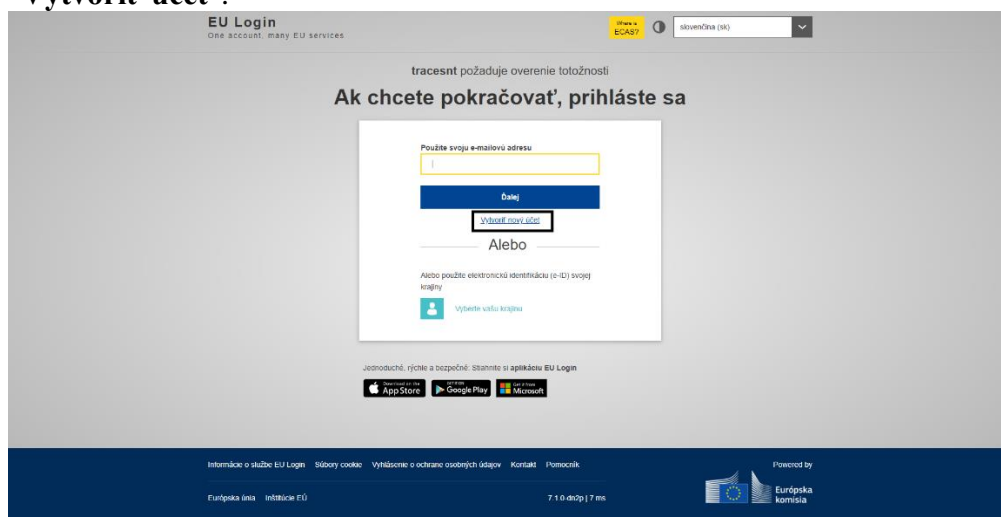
EU Login
One account, many EU services

Where is ECAS?

slovenčina (sk)

tracesnt požaduje overenie totožnosti

Ak chcete pokračovať, prihláste sa

Použite svoju e-mailovú adresu

Ďalej

Vytvoriť nový účet

Alebo

Alebo použite elektronickú identifikáciu (e-ID) svojej krajiny

Vyberte vašu krajinu

Jednoduché, rýchle a bezpečné: Stiahnite si aplikáciu EU Login

Download on the App Store

GET IT ON Google Play

Get it from Microsoft

Informácie o službe EU Login   Súbory cookie   Vyhlásenie o ochrane osobných údajov   Kontakt   Pomocník

Powered by

Európska únia   Inštitúcie EÚ

7.1.0-dn2p | 7 ms

Európska komisia